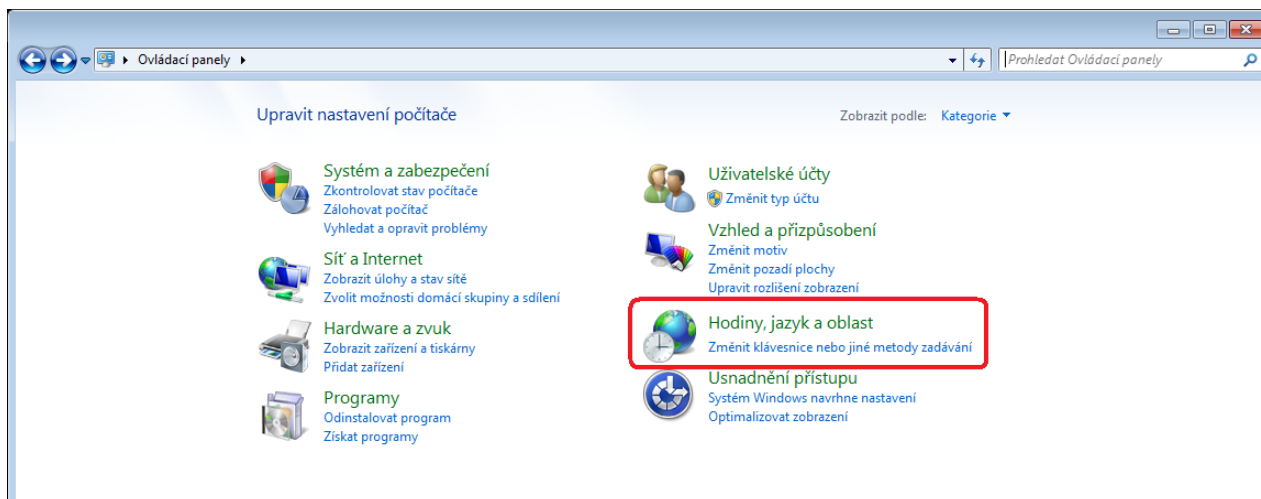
Ovládací panely

Prohledat Ovládací panely

Upravit nastavení počítače

Zobrazit podle: Kategorie

Systém a zabezpečení
Zkontrolovat stav počítače
Zálohovat počítač
Vyhledat a opravit problémy

Síť a Internet
Zobrazit úlohy a stav sítě
Zvolit možnosti domácí skupiny a sdílení

Hardware a zvuk
Zobrazit zařízení a tiskárny
Přidat zařízení

Programy
Odinstalovat program
Získat programy

Uživatelské účty
Změnit typ účtu

Vzhled a přizpůsobení
Změnit motiv
Změnit pozadí plochy
Upravit rozlišení zobrazení

Hodiny, jazyk a oblast
Změnit klávesnice nebo jiné metody zadávání

Usnadnění přístupu
Systém Windows navrhne nastavení
Optimalizovat zobrazení